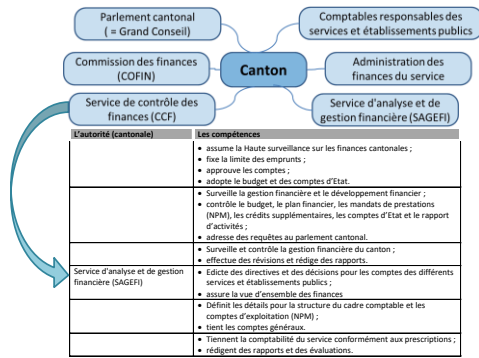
Parlement cantonal ( = Grand Conseil)

Comptables responsables des services et établissements publics

Commission des finances (COFIN)

Canton

Administration des finances du service

Service de contrôle des finances (CCF)

Service d'analyse et de gestion financière (SAGEFI)

| L'autorité (cantonale) | Les compétences |
|---|---|
| | • assume la Haute surveillance sur les finances cantonales ; • fixe la limite des emprunts ; • approuve les comptes ; • adopte le budget et des comptes d'Etat. |
| | • Surveille la gestion financière et le développement financier ; • contrôle le budget, le plan financier, les mandats de prestations (NPM), les crédits supplémentaires, les comptes d'Etat et le rapport d'activités ; • adresse des requêtes au parlement cantonal. |
| | • Surveille et contrôle la gestion financière du canton ; • effectue des révisions et rédige des rapports. |
| Service d'analyse et de gestion financière (SAGEFI) | • Edicte des directives et des décisions pour les comptes des différents services et établissements publics ; • assure la vue d'ensemble des finances |
| | • Définit les détails pour la structure du cadre comptable et les comptes d'exploitation (NPM) ; • tient les comptes généraux. |
| | • Tiennent la comptabilité du service conformément aux prescriptions ; • rédigent des rapports et des évaluations. |